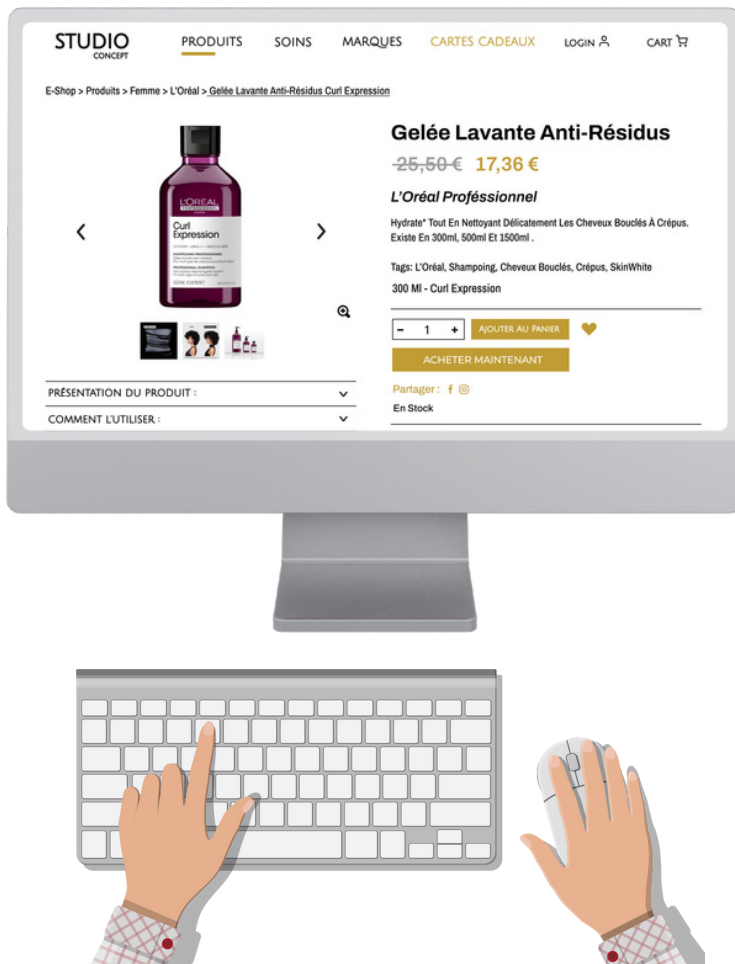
STUDIO
CONCEPT

PRODUITS SOINS MARQUES CARTES CADEAUX LOGIN CART

E-Shop > Produits > Femme > L'Oréal > Gelée Lavante Anti-Résidus Curl Expression

L'ORÉAL
PROFESSIONNEL
PARIS
Curl Expression

Gelée Lavante Anti-Résidus

~~25,50 €~~ 17,36 €

L'Oréal Proféssionnel

Hydrate* Tout En Nettoyant Délicatement Les Cheveux Bouclés À Crépus. Existe En 300ml, 500ml Et 1500ml .

Tags: L'Oréal, Shampoing, Cheveux Bouclés, Crépus, SkinWhite

300 Ml - Curl Expression

- 1 +

AJOUTER AU PANIER

ACHETER MAINTENANT

Partager :

En Stock

PRÉSENTATION DU PRODUIT :

COMMENT L'UTILISER :